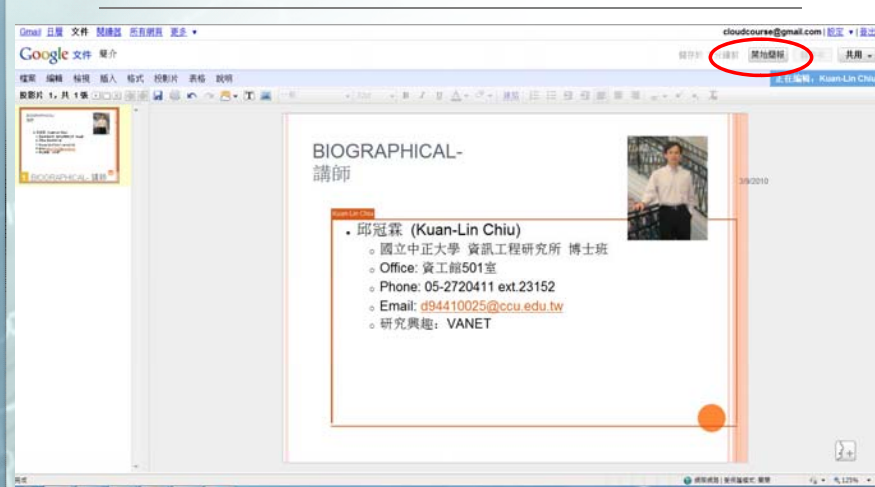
Gmail 日曆 文件 閱讀器 所有網頁 更多 ▾

cloudcourse@gmail.com | 設定 ▾ | 登出

Google 文件 簡介

開始簡報 共用 ▾

檔案 編輯 檢視 插入 格式 投影片 表格 說明

投影片1，共1張

正在編輯：Kuan-Lin Chiu

BIOGRAPHICAL-
講師

3/9/2010

Kuan-Lin Chiu

• 邱冠霖 (Kuan-Lin Chiu)
◦ 國立中正大學 資訊工程研究所 博士班
◦ Office: 資工館501室
◦ Phone: 05-2720411 ext.23152
◦ Email: d94410025@ccu.edu.tw
◦ 研究興趣：VANET

1 BIOGRAPHICAL- 講師

完成

125%